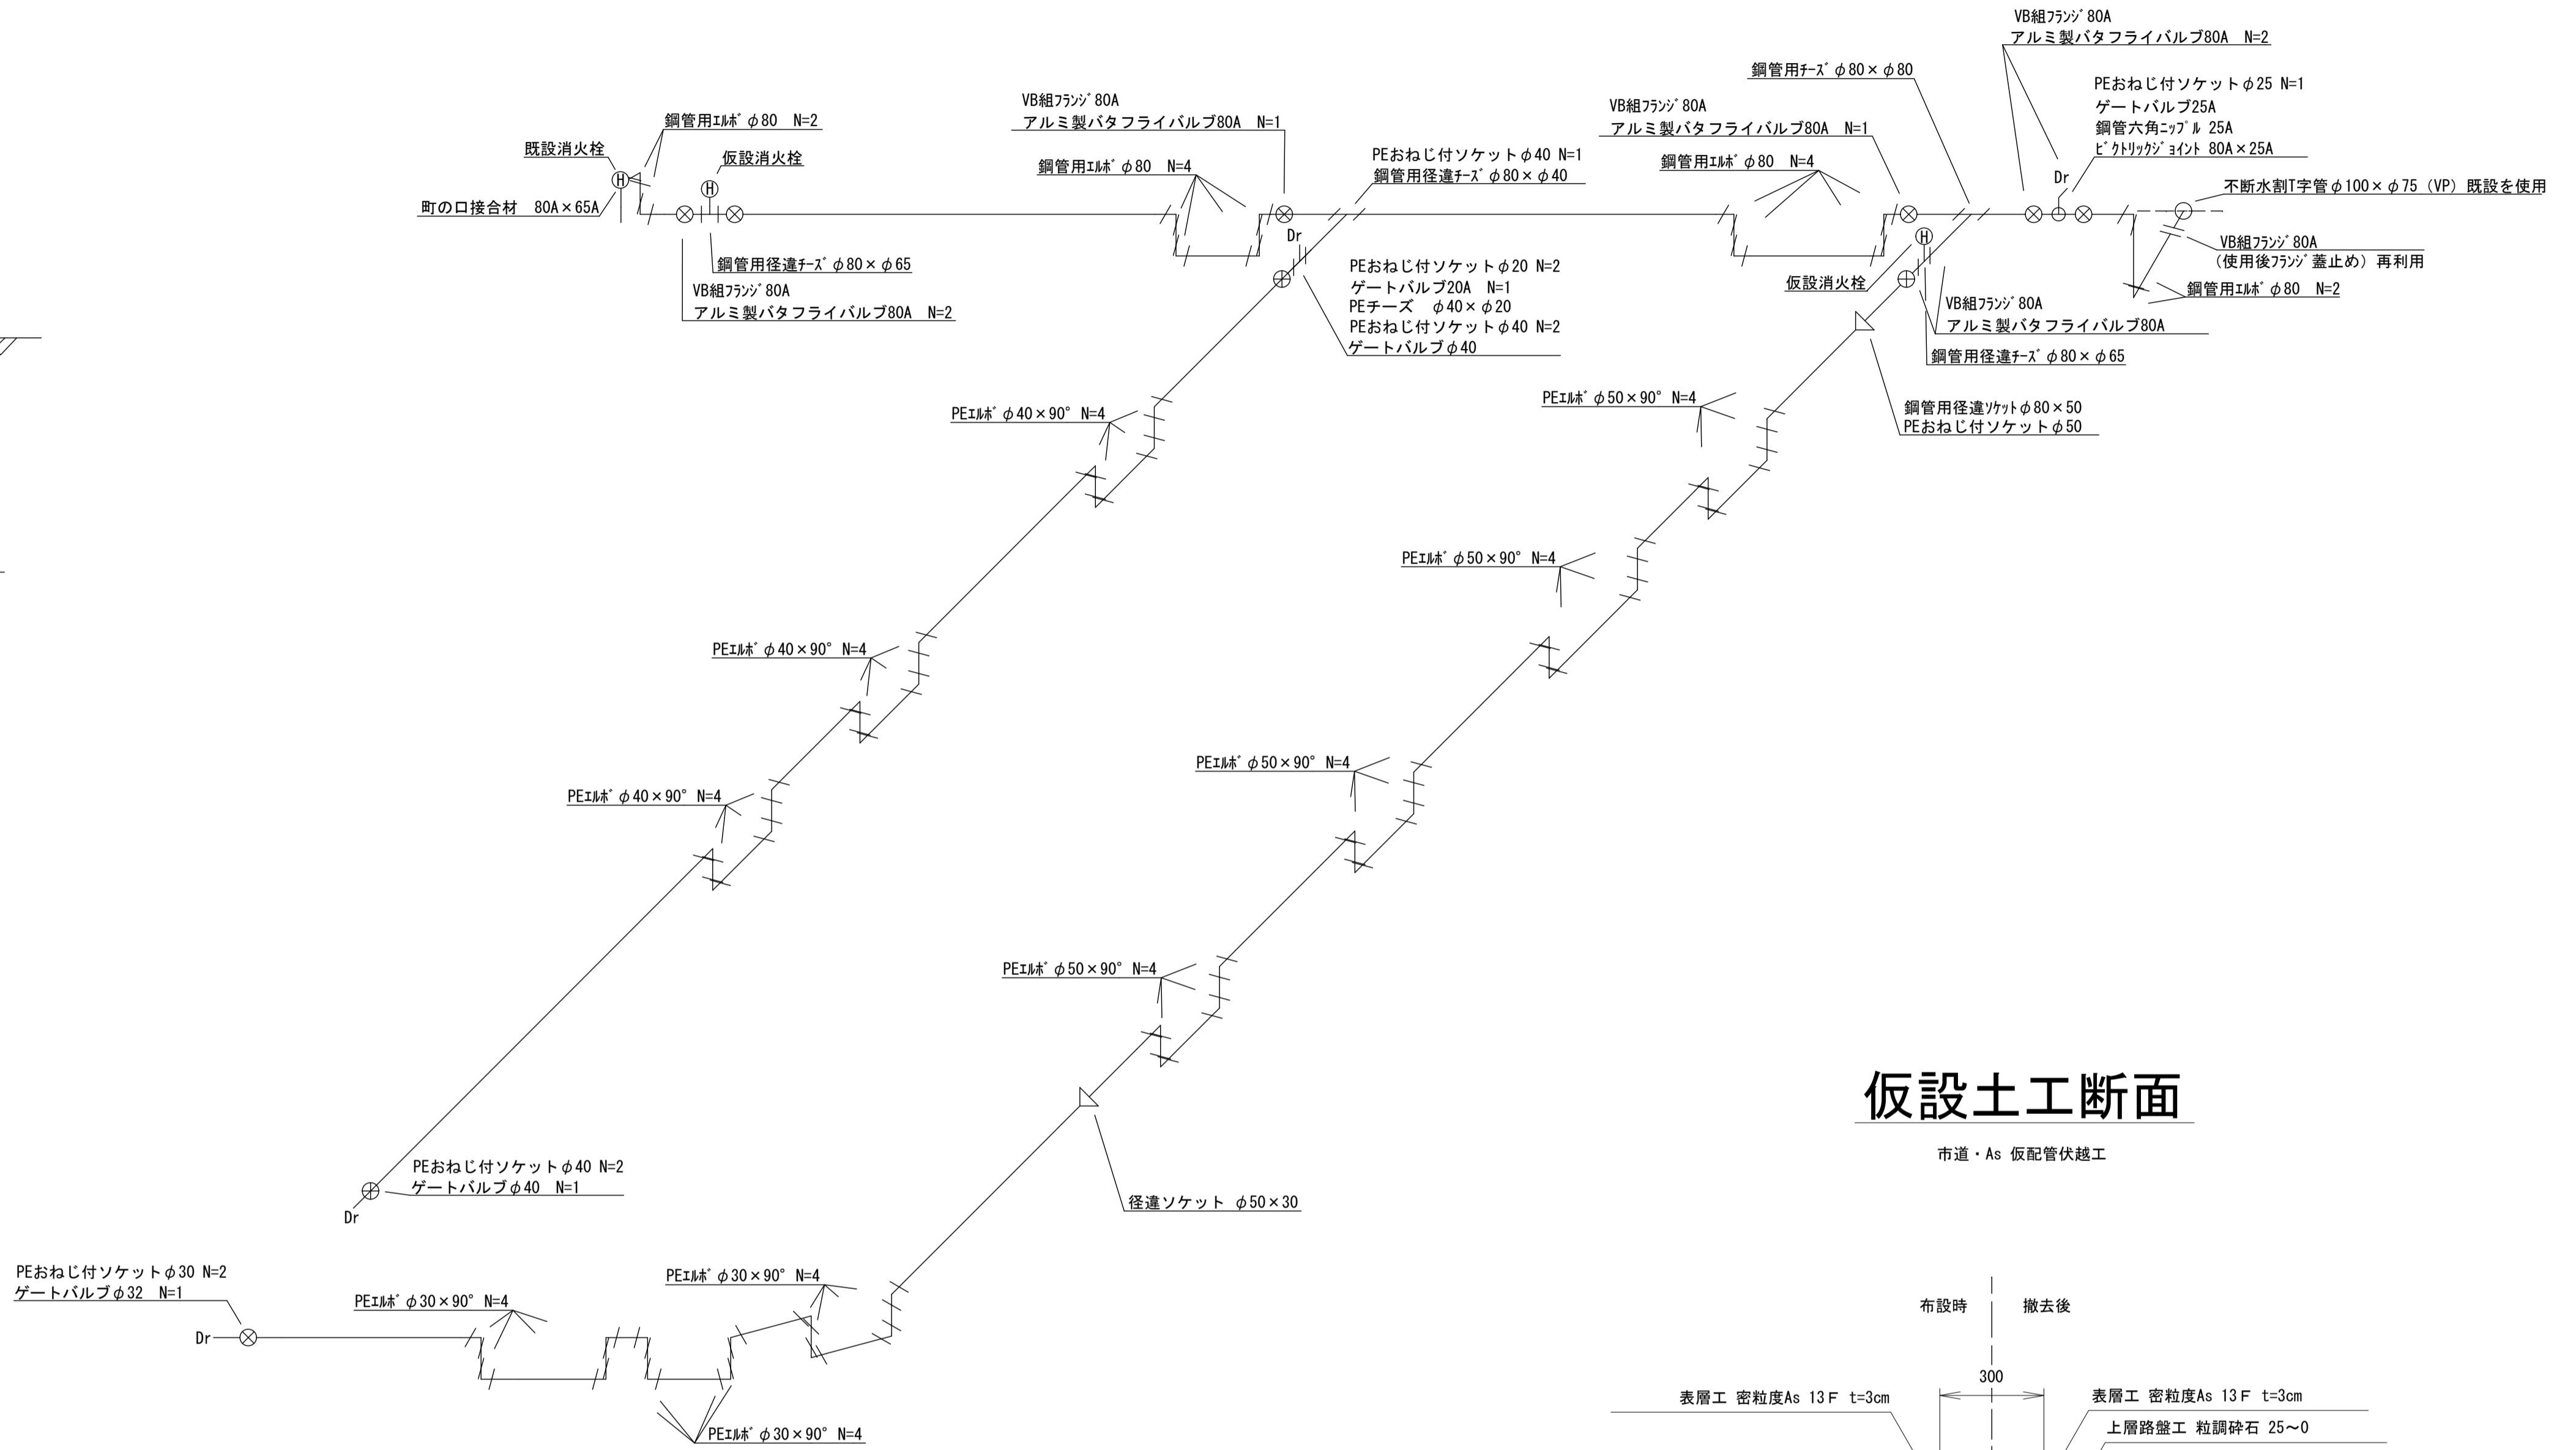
VB組ﾌﾗﾝｼﾞ 80A
アルミ製バタフライバルブ80A N=2

鋼管用ﾁｰｽﾞ $\phi 80 \times \phi 80$

PEおねじ付ソケット$\phi 25$ N=1
ゲートバルブ25A
鋼管六角ﾆｯﾌﾟﾙ 25A
ﾋﾞｸﾄﾘｯｸｼﾞｮｲﾝﾄ 80A×25A

VB組ﾌﾗﾝｼﾞ 80A
アルミ製バタフライバルブ80A N=1

鋼管用ｴﾙﾎﾞ $\phi 80$ N=2

既設消火栓

仮設消火栓

町の口接合材 80A×65A

VB組ﾌﾗﾝｼﾞ 80A
アルミ製バタフライバルブ80A N=1

鋼管用ｴﾙﾎﾞ $\phi 80$ N=4

PEおねじ付ソケット$\phi 40$ N=1
鋼管用径違ﾁｰｽﾞ $\phi 80 \times \phi 40$

VB組ﾌﾗﾝｼﾞ 80A
アルミ製バタフライバルブ80A N=1

鋼管用ｴﾙﾎﾞ $\phi 80$ N=4

Dr

不断水割T字管$\phi 100 \times \phi 75$（VP）既設を使用

Dr

鋼管用径違ﾁｰｽﾞ $\phi 80 \times \phi 65$

VB組ﾌﾗﾝｼﾞ 80A
アルミ製バタフライバルブ80A N=2

PEおねじ付ソケット$\phi 20$ N=2
ゲートバルブ20A N=1
PEチーズ $\phi 40 \times \phi 20$
PEおねじ付ソケット$\phi 40$ N=2
ゲートバルブ$\phi 40$

仮設消火栓

VB組ﾌﾗﾝｼﾞ 80A
（使用後ﾌﾗﾝｼﾞ蓋止め）再利用

鋼管用ｴﾙﾎﾞ $\phi 80$ N=2

VB組ﾌﾗﾝｼﾞ 80A
アルミ製バタフライバルブ80A

鋼管用径違ﾁｰｽﾞ $\phi 80 \times \phi 65$

PEｴﾙﾎﾞ $\phi 50 \times 90°$ N=4

鋼管用径違ｿｹｯﾄ$\phi 80 \times 50$
PEおねじ付ソケット$\phi 50$

PEｴﾙﾎﾞ $\phi 40 \times 90°$ N=4

PEｴﾙﾎﾞ $\phi 50 \times 90°$ N=4

PEｴﾙﾎﾞ $\phi 40 \times 90°$ N=4

PEｴﾙﾎﾞ $\phi 50 \times 90°$ N=4

PEｴﾙﾎﾞ $\phi 40 \times 90°$ N=4

PEｴﾙﾎﾞ $\phi 50 \times 90°$ N=4

仮設土工断面

市道・As 仮配管伏越工

PEおねじ付ソケット$\phi 40$ N=2
ゲートバルブ$\phi 40$ N=1

Dr

径違ソケット $\phi 50 \times 30$

PEおねじ付ソケット$\phi 30$ N=2
ゲートバルブ$\phi 32$ N=1

Dr

PEｴﾙﾎﾞ $\phi 30 \times 90°$ N=4

PEｴﾙﾎﾞ $\phi 30 \times 90°$ N=4

PEｴﾙﾎﾞ $\phi 30 \times 90°$ N=4

布設時

撤去後

300

表層工 密粒度As 13F t=3cm

表層工 密粒度As 13F t=3cm

上層路盤工 粒調砕石 25〜0